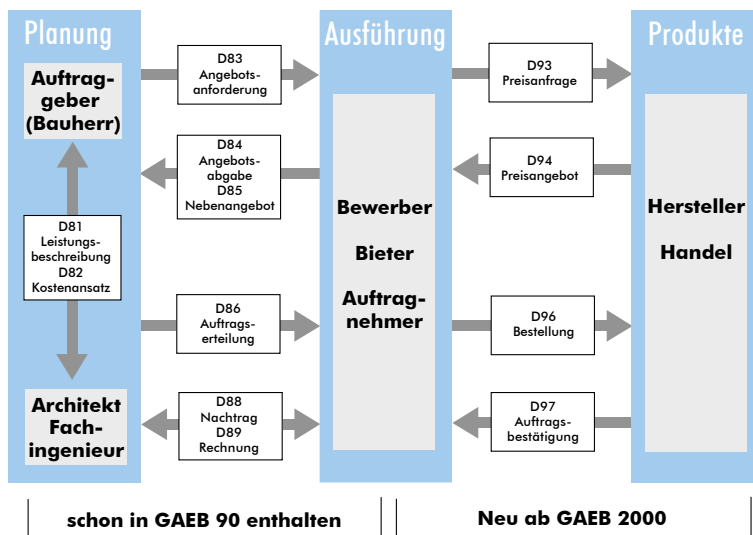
Planung

Auftraggeber (Bauherr)

D81 Leistungsbeschreibung D82 Kostenansatz

Architekt Fachingenieur

D83 Angebotsanforderung

D84 Angebotsabgabe D85 Nebenangebot

D86 Auftragserteilung

D88 Nachtrag D89 Rechnung

Ausführung

Bewerber

Bieter

Auftragnehmer

D93 Preisanfrage

D94 Preisangebot

D96 Bestellung

D97 Auftragsbestätigung

Produkte

Hersteller

Handel

schon in GAEB 90 enthalten

Neu ab GAEB 2000